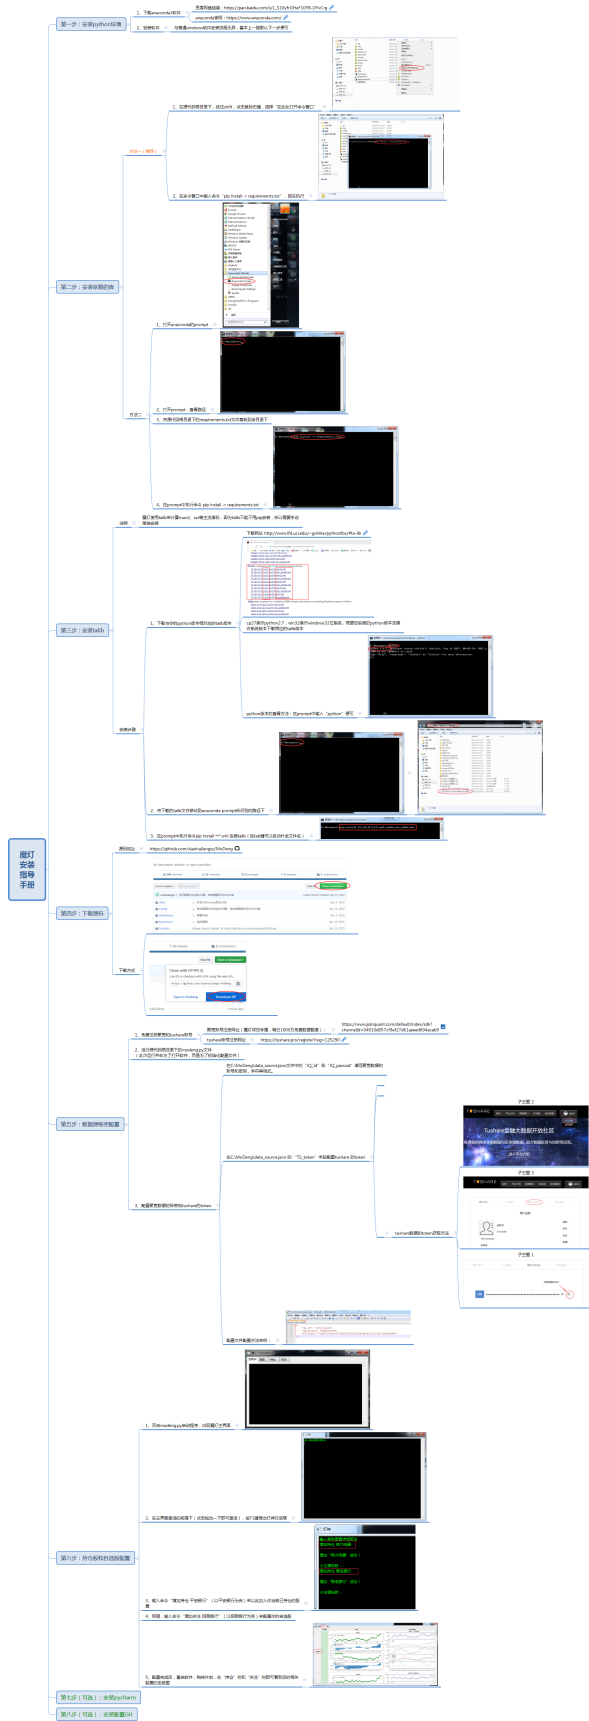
魔灯安装指导手册

第一步：安装python环境
1、下载anaconda3软件
百度网盘链接：https://pan.baidu.com/s/1_S1Ey4tXheF1DYB-DYnCg
anaconda官网：https://www.anaconda.com/
2、安装软件　在整条windows软件安装流程无异，基本上一路默认下一步便可

第二步：安装依赖的包
方法一（推荐）
1、在源代码根目录下，按住shift，点击鼠标右键，选择"在此处打开命令窗口"
2、在命令窗口中输入命令"pip install -r requirements.txt"，回车执行
方法二
1、打开anaconda的prompt
2、打开prompt，查看路径
3、将源代码根目录下的requirements.txt文件复制到该目录下
4、在prompt中执行命令 pip install -r requirements.txt

第三步：安装talib
说明　魔灯使用talib库计算macd、ssr等主流指标，其外talib不能用pip直接安装，所以需要手动搭建编译
安装步骤
1、下载与你的python版本相对应的talib版本
下载网址 http://www.lfd.uci.edu/~gohlke/pythonlibs/#ta-lib
cp27表示python2.7，win32表示windows32位系统，根据你安装的python版本选择对应的版本下载相应的talib版本
python版本的查看方法：在prompt中输入"python"便可
2、将下载的talib文件移动到anaconda prompt所识别的路径下
3、在prompt中执行命令pip install ***.whl 安装talib（或talib版可以直接在文件夹中打开）

第四步：下载源码
源码地址　https://github.com/stanhallengo/MoDeng
下载方式

第五步：根据情况配置
1、免费注册聚宽和tushare账号
聚宽账号注册网址（魔灯项目专用，每日100万条数据额度）：https://www.joinquant.com/default/index/sdk?channelId=940108357cf9ef27e61aeeed094acab9
tushare账号注册网址：https://tushare.pro/register?reg=125290
2、运行源代码根目录下的modeng.py文件（此次运行并非为了打开软件，而是为了初始化配置文件）
3、配置聚宽账号和密码和tushare的token
在C:\MoDengdata_source\json文件中的"JQ_id"和"JQ_passwd"填写聚宽的账号和密码，并保存即可。
在C:\MoDengdata_source\json 在"TS_token"字段配置tushare的token
tushare数据的token获取方法
子主题 2
子主题 3
子主题 1
配置文件配置方法举例：

第六步：持仓股和自选股配置
1、双击modeng.py启动程序，出现魔灯主界面
2、在主界面底部的框里（在此指导一下即可开始），进行建模并打开相应的功能
3、输入命令"增加持仓 平安银行"（以平安银行为例）将以此加入你自选已持仓的股票
4、同理，输入命令"增加关注 招商银行"（以招商银行为例）将配置你的关注股
5、配置完成后，重启软件，稍候片刻，在"持仓"在和"关注"分别可看到你的相关股票的走势图

第七步（可选）：安装pycharm
第八步（可选）：安装配置Git